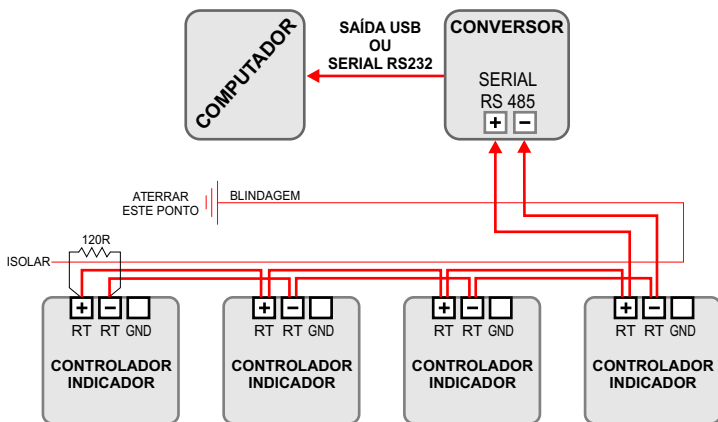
COMPUTADOR

SAÍDA USB
OU
SERIAL RS232

CONVERSOR

SERIAL
RS 485
+ −

ATERRAR
ESTE PONTO

BLINDAGEM

120R

ISOLAR

+ −
RT RT GND
CONTROLADOR
INDICADOR

+ −
RT RT GND
CONTROLADOR
INDICADOR

+ −
RT RT GND
CONTROLADOR
INDICADOR

+ −
RT RT GND
CONTROLADOR
INDICADOR